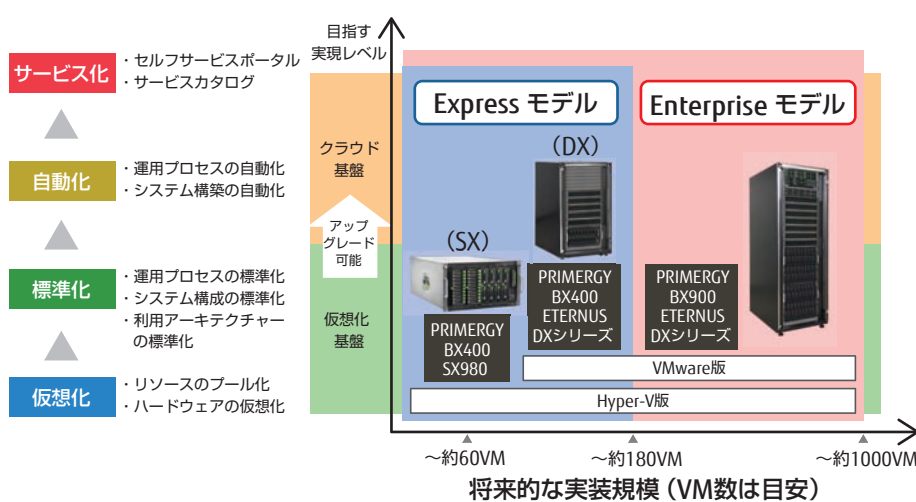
サービス化
・セルフサービスポータル
・サービスカタログ

自動化
・運用プロセスの自動化
・システム構築の自動化

標準化
・運用プロセスの標準化
・システム構成の標準化
・利用アーキテクチャーの標準化

仮想化
・リソースのプール化
・ハードウェアの仮想化

目指す
実現レベル

クラウド
基盤

アップ
グレード
可能

仮想化
基盤

Express モデル

Enterprise モデル

(DX)

(SX)

PRIMERGY
BX400
SX980

PRIMERGY
BX400
ETERNUS
DXシリーズ

PRIMERGY
BX900
ETERNUS
DXシリーズ

VMware版

Hyper-V版

〜約60VM
〜約180VM
〜約1000VM

将来的な実装規模（VM数は目安）